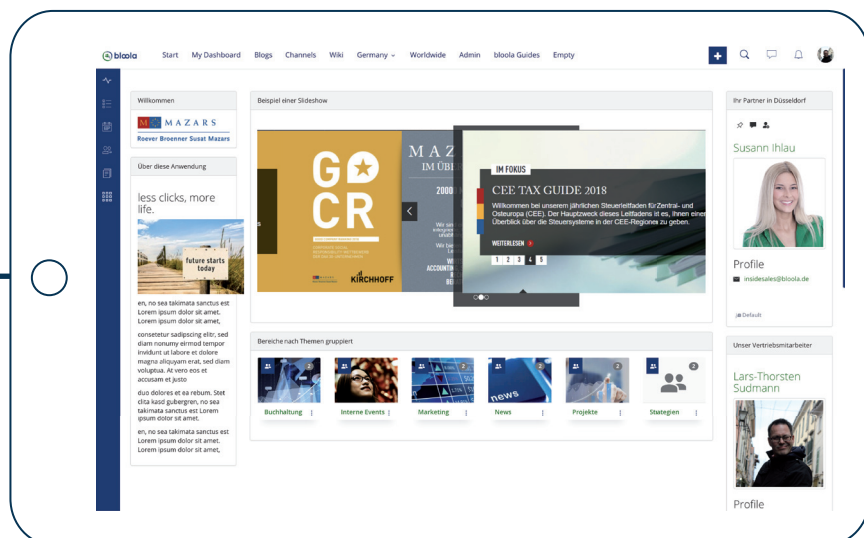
bloola Start My Dashboard Blogs Channels Wiki Germany Worldwide Admin bloola Guides Empty

Willkommen

MAZARS
Roever Broenner Susat Mazars

Über diese Anwendung

less clicks, more life.

future starts today

en, no sea takimata sanctus est Lorem ipsum dolor sit amet. Lorem ipsum dolor sit amet,

consetetur sadipscing elitr, sed diam nonumy eirmod tempor invidunt ut labore et dolore magna aliquyam erat, sed diam voluptua. At vero eos et accusam et justo

duo dolores et ea rebum. Stet clita kasd gubergren, no sea takimata sanctus est Lorem ipsum dolor sit amet. Lorem ipsum dolor sit amet,

en, no sea takimata sanctus est Lorem ipsum dolor sit amet. Lorem ipsum dolor sit amet,

Beispiel einer Slideshow

GO CR

KIRCHHOFF

MAZ IM ÜB

2000

IM FOKUS

CEE TAX GUIDE 2018

Willkommen bei unserem jährlichen Steuerleitfaden fürZentral- und Osteuropa (CEE). Der Hauptzweck dieses Leitfadens ist es, Ihnen einen Überblick über die Steuersysteme in der CEE-Regionen zu geben.

WEITERLESEN

1 2 3 4 5

Bereiche nach Themen gruppiert

Buchhaltung
Interne Events
Marketing
News
Projekte
Stategien

Ihr Partner in Düsseldorf

Susann Ihlau

Profile

insidesales@bloola.de

Default

Unser Vertriebsmitarbeiter

Lars-Thorsten Sudmann

Profile